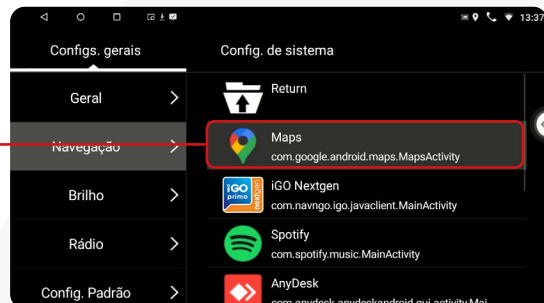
13:37

Configs. gerais

Config. de sistema

Geral

Navegação

Brilho

Rádio

Config. Padrão

Return

Maps
com.google.android.maps.MapsActivity

iGO primo nextgen

iGO Nextgen
com.navngo.igo.javaclient.MainActivity

Spotify
com.spotify.music.MainActivity

AnyDesk
com.anydesk.anydeskandroid.gui.activity.Mai